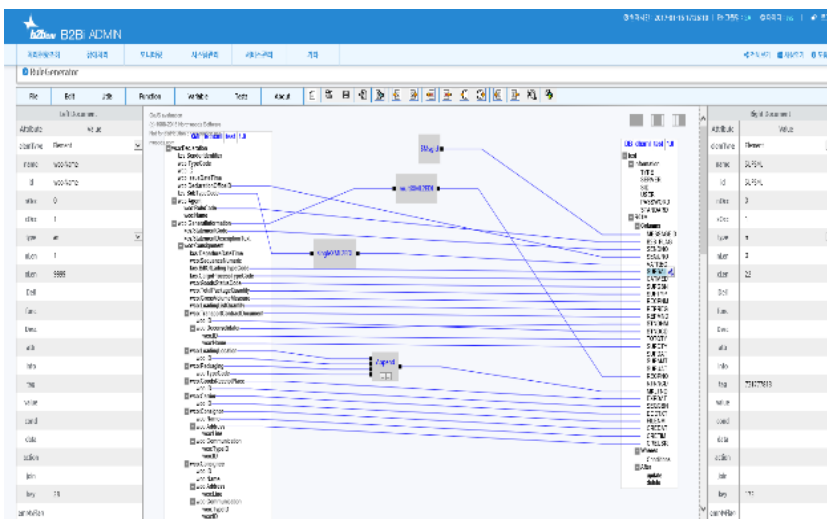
B2Bi ADMIN

BuildGenerator

File
Edit
View
Function
Variables
Tools
About

| Attribute | Value |
|---|---|
| dataType | Element |
| name | woo-Name |
| id | woo-Name |
| min | 0 |
| max | 1 |
| type | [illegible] |
| minLen | 1 |
| maxLen | 9999 |
| Dcdl | |
| func | |
| Desc | |
| attr | |
| Info | |
| Tag | |
| value | |
| card | |
| data | |
| action | |
| join | |
| key | 15 |

DB Column Tool 1.0

| Attribute | Value |
|---|---|
| dataType | Element |
| name | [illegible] |
| id | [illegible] |
| min | 0 |
| max | 1 |
| type | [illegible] |
| minLen | 0 |
| maxLen | 20 |
| Dcdl | |
| func | |
| Desc | |
| attr | |
| Info | |
| Tag | 721677613 |
| value | |
| card | |
| data | |
| action | |
| join | |
| key | 1 |

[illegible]